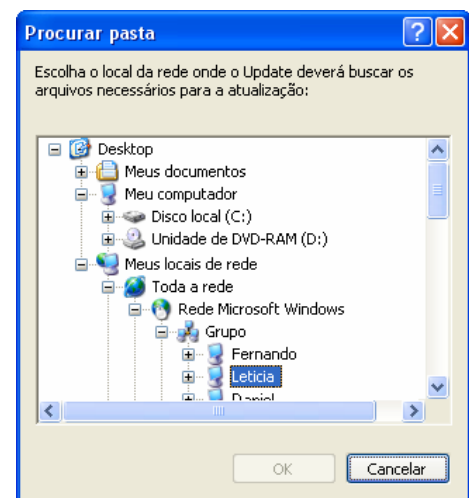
Procurar pasta

Escolha o local da rede onde o Update deverá buscar os arquivos necessários para a atualização:

Desktop
Meus documentos
Meu computador
Disco local (C:)
Unidade de DVD-RAM (D:)
Meus locais de rede
Toda a rede
Rede Microsoft Windows
Grupo
Fernando
Leticia
Daniel

OK
Cancelar